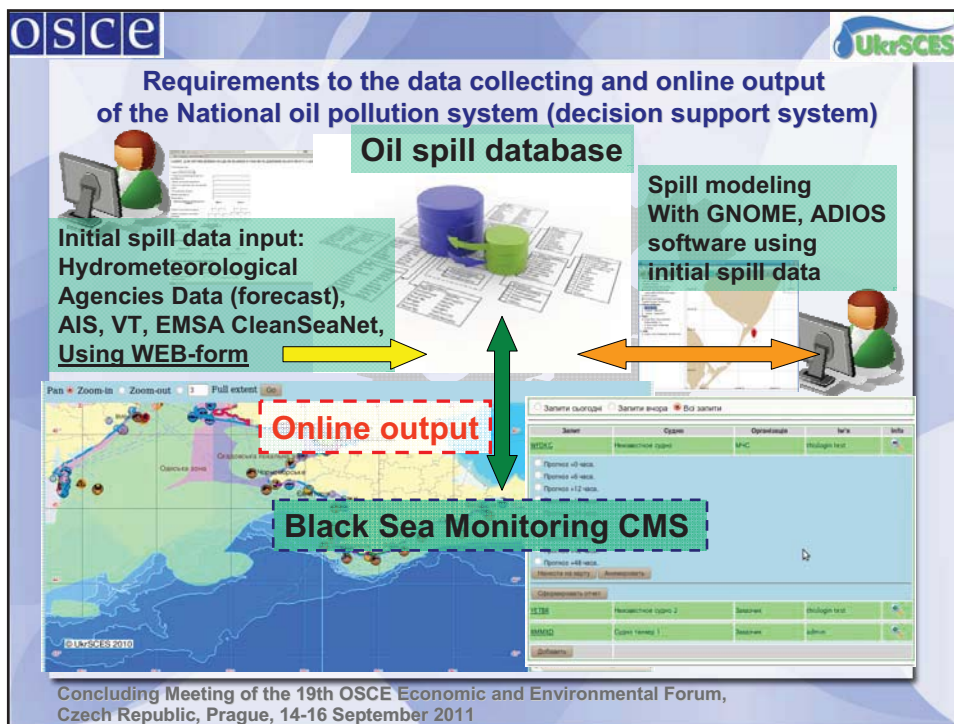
osce

UkrSCES

Requirements to the data collecting and online output of the National oil pollution system (decision support system)

Oil spill database

Spill modeling With GNOME, ADIOS software using initial spill data

Initial spill data input: Hydrometeorological Agencies Data (forecast), AIS, VT, EMSA CleanSeaNet, Using WEB-form

Pan Zoom-in Zoom-out 3 Full extent Go

Online output

Запити сьогодні Запити вчора Всі запити

| Запит | Судно | Організація | Ім'я | Info |
|---|---|---|---|---|
| WDXC | Невідоме судно | МНС | ittologin test | |

Прогноз +0 часа.
Прогноз +6 часа.
Прогноз +12 часа.

Black Sea Monitoring CMS

Прогноз +48 часа.
Нанести на карту Анимировать
Сформировать отчет

| | | | | |
|---|---|---|---|---|
| YETBK | Невідоме судно 2 | Заказчик | ittologin test | |
| MMMXO | Судно танкер 1 | Заказчик | admin | |

Добавить

© UkrSCES 2010

Concluding Meeting of the 19th OSCE Economic and Environmental Forum, Czech Republic, Prague, 14-16 September 2011